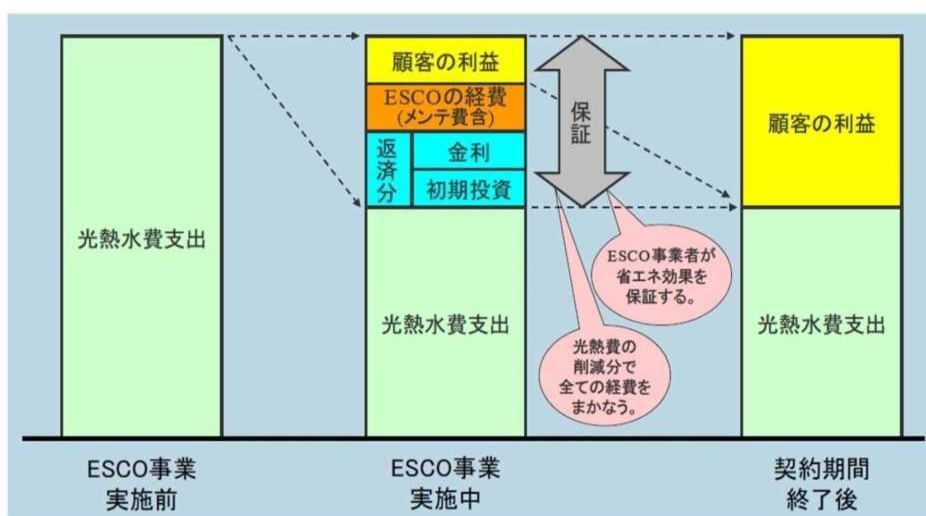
光熱水費支出

顧客の利益

ESCOの経費
(メンテ費含)

返済分

金利

初期投資

光熱水費支出

保証

ESCO事業者が省エネ効果を保証する。

光熱費の削減分で全ての経費をまかなう。

顧客の利益

光熱水費支出

ESCO事業
実施前

ESCO事業
実施中

契約期間
終了後